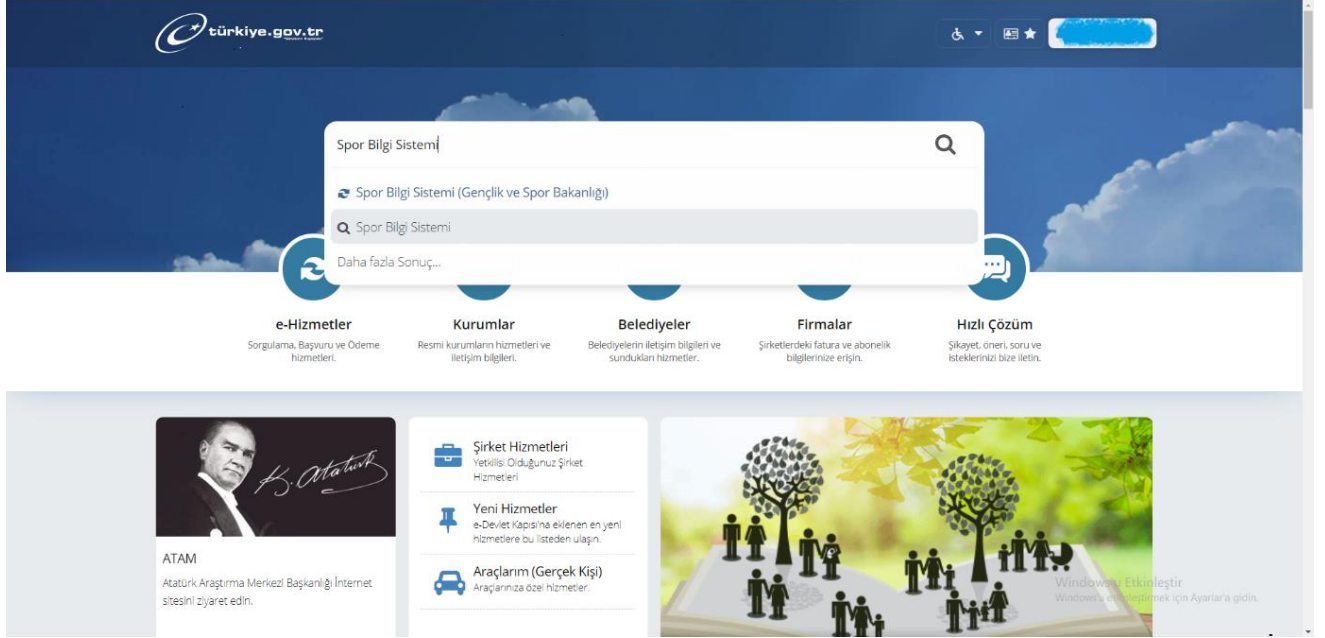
türkiye.gov.tr

Spor Bilgi Sistemi

Spor Bilgi Sistemi (Gençlik ve Spor Bakanlığı)

Spor Bilgi Sistemi

Daha fazla Sonuç...

e-Hizmetler
Sorgulama, Başvuru ve Ödeme hizmetleri.

Kurumlar
Resmi kurumların hizmetleri ve iletişim bilgileri.

Belediyeler
Belediyelerin iletişim bilgileri ve sundukları hizmetler.

Firmalar
Şirketlerdeki fatura ve abonelik bilgilerinize erişin.

Hızlı Çözüm
Şikayet, öneri, soru ve isteklerinizi bize iletin.

K. Atatürk

ATAM
Atatürk Araştırma Merkezi Başkanlığı İnternet sitesini ziyaret edin.

Şirket Hizmetleri
Yetkilisi Olduğunuz Şirket Hizmetleri

Yeni Hizmetler
e-Devlet Kapısı'na eklenen en yeni hizmetlere bu listeden ulaşın.

Araçlarım (Gerçek Kişi)
Araçlarınıza özel hizmetler.

Windows'u Etkinleştir
Windows'u etkinleştirmek için Ayarlar'a gidin.